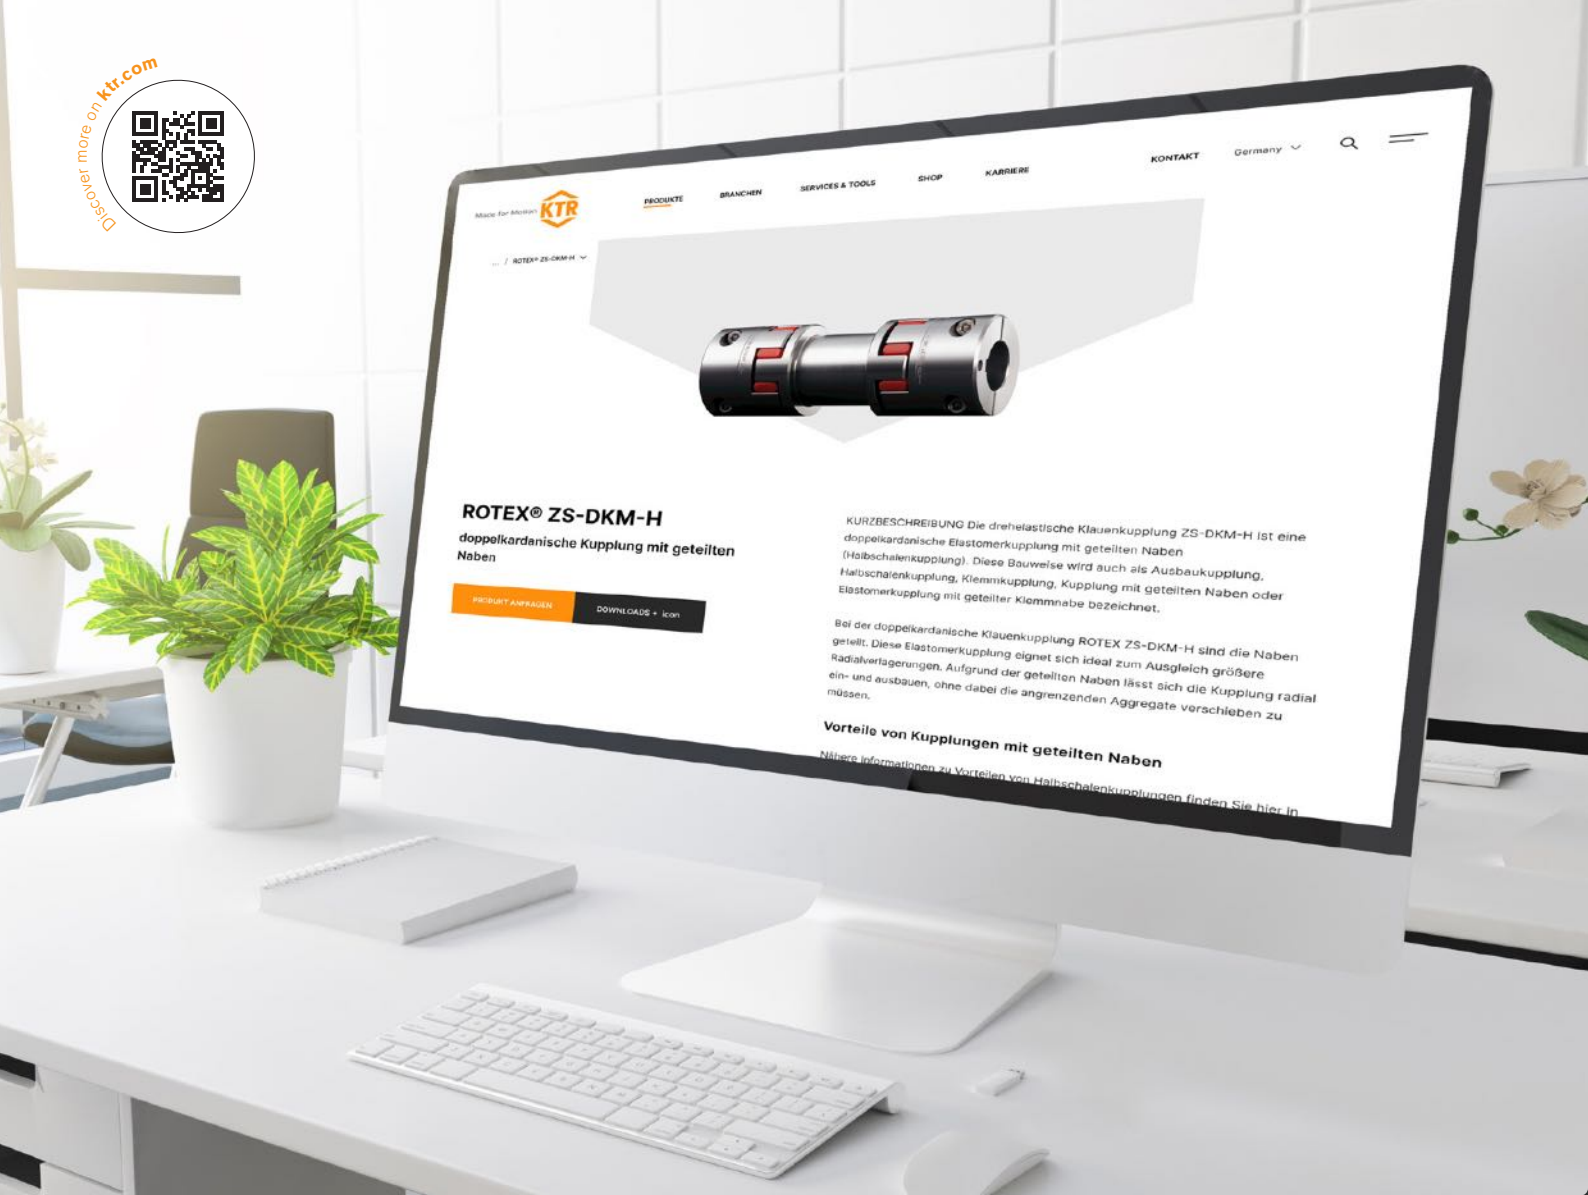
Discover more on ktr.com

Made for Motion KTR

PRODUKTE BRANCHEN SERVICES & TOOLS SHOP KARRIERE KONTAKT Germany

... / ROTEX® ZS-DKM-H

ROTEX® ZS-DKM-H

doppelkardanische Kupplung mit geteilten Naben

PRODUKT ANFRAGEN

DOWNLOADS + icon

KURZBESCHREIBUNG Die drehelastische Klauenkupplung ZS-DKM-H ist eine doppelkardanische Elastomerkupplung mit geteilten Naben (Halbschalenkupplung). Diese Bauweise wird auch als Ausbaukupplung, Halbschalenkupplung, Klemmkupplung, Kupplung mit geteilten Naben oder Elastomerkupplung mit geteilter Klemmnabe bezeichnet.

Bei der doppelkardanische Klauenkupplung ROTEX ZS-DKM-H sind die Naben geteilt. Diese Elastomerkupplung eignet sich ideal zum Ausgleich größere Radialverlagerungen. Aufgrund der geteilten Naben lässt sich die Kupplung radial ein- und ausbauen, ohne dabei die angrenzenden Aggregate verschieben zu müssen.

Vorteile von Kupplungen mit geteilten Naben

Nähere Informationen zu Vorteilen von Halbschalenkupplungen finden Sie hier in